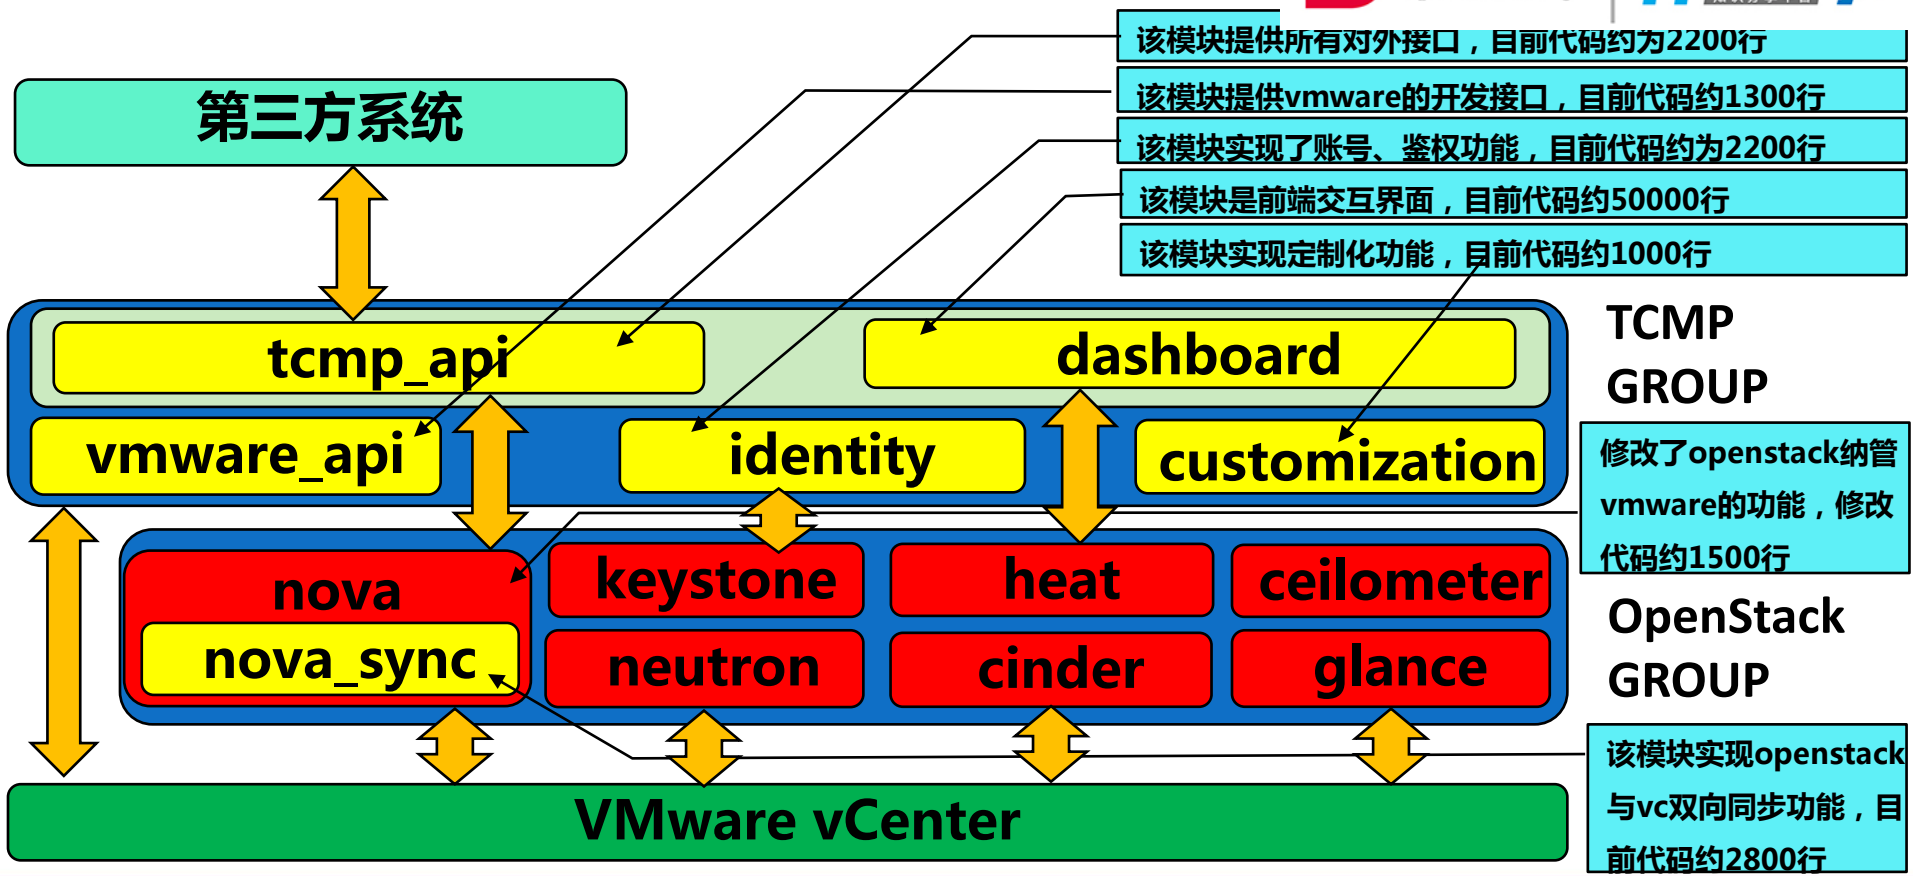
该模块提供所有对外接口，目前代码约为2200行

该模块提供vmware的开发接口，目前代码约1300行

该模块实现了账号、鉴权功能，目前代码约为2200行

该模块是前端交互界面，目前代码约50000行

该模块实现定制化功能，目前代码约1000行

第三方系统

tcmp_api

dashboard

TCMP GROUP

vmware_api

identity

customization

修改了openstack纳管vmware的功能，修改代码约1500行

nova

keystone

heat

ceilometer

OpenStack GROUP

nova_sync

neutron

cinder

glance

该模块实现openstack与vc双向同步功能，目前代码约2800行

VMware vCenter